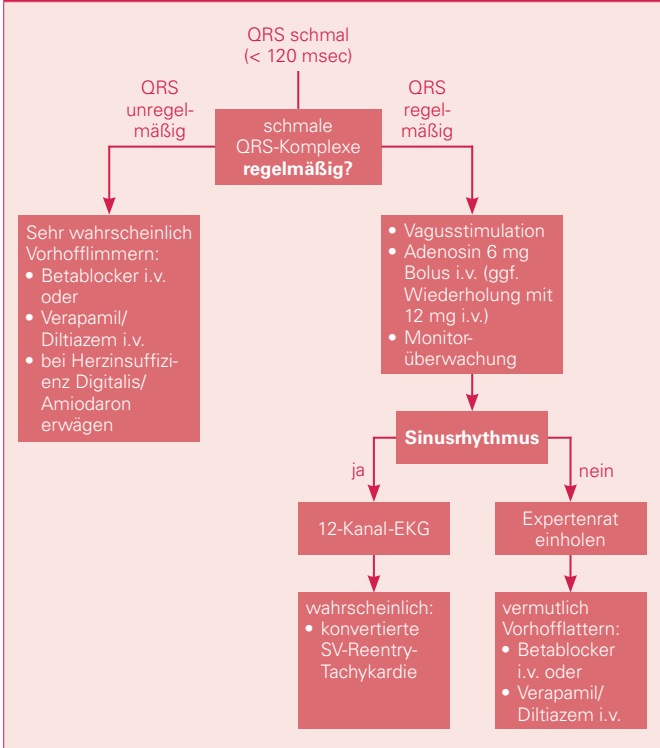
QRS schmal
(< 120 msec)

QRS unregelmäßig

schmale QRS-Komplexe **regelmäßig?**

QRS regelmäßig

Sehr wahrscheinlich Vorhofflimmern:
• Betablocker i.v. oder
• Verapamil/ Diltiazem i.v.
• bei Herzinsuffizienz Digitalis/ Amiodaron erwägen

• Vagusstimulation
• Adenosin 6 mg Bolus i.v. (ggf. Wiederholung mit 12 mg i.v.)
• Monitorüberwachung

**Sinusrhythmus**

ja

nein

12-Kanal-EKG

Expertenrat einholen

wahrscheinlich:
• konvertierte SV-Reentry-Tachykardie

vermutlich Vorhofflattern:
• Betablocker i.v. oder
• Verapamil/ Diltiazem i.v.